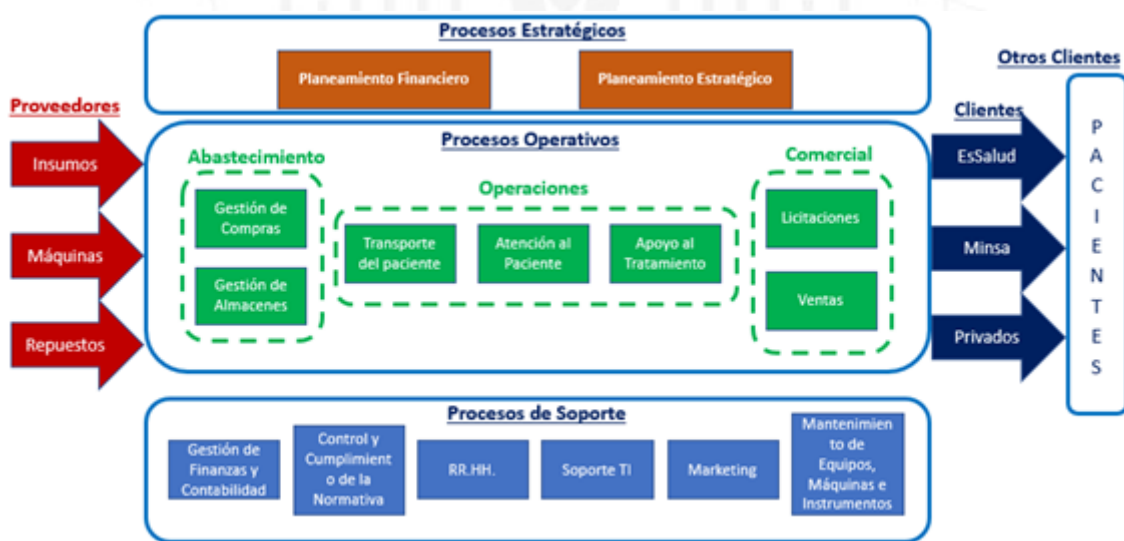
Procesos Estratégicos

Planeamiento Financiero

Planeamiento Estratégico

Otros Clientes

Proveedores

Clientes

Insumos

Máquinas

Repuestos

Procesos Operativos

Abastecimiento

Gestión de Compras

Gestión de Almacenes

Operaciones

Transporte del paciente

Atención al Paciente

Apoyo al Tratamiento

Comercial

Licitaciones

Ventas

EsSalud

Minsa

Privados

P A C I E N T E S

Procesos de Soporte

Gestión de Finanzas y Contabilidad

Control y Cumplimiento de la Normativa

RR.HH.

Soporte TI

Marketing

Mantenimiento de Equipos, Máquinas e Instrumentos